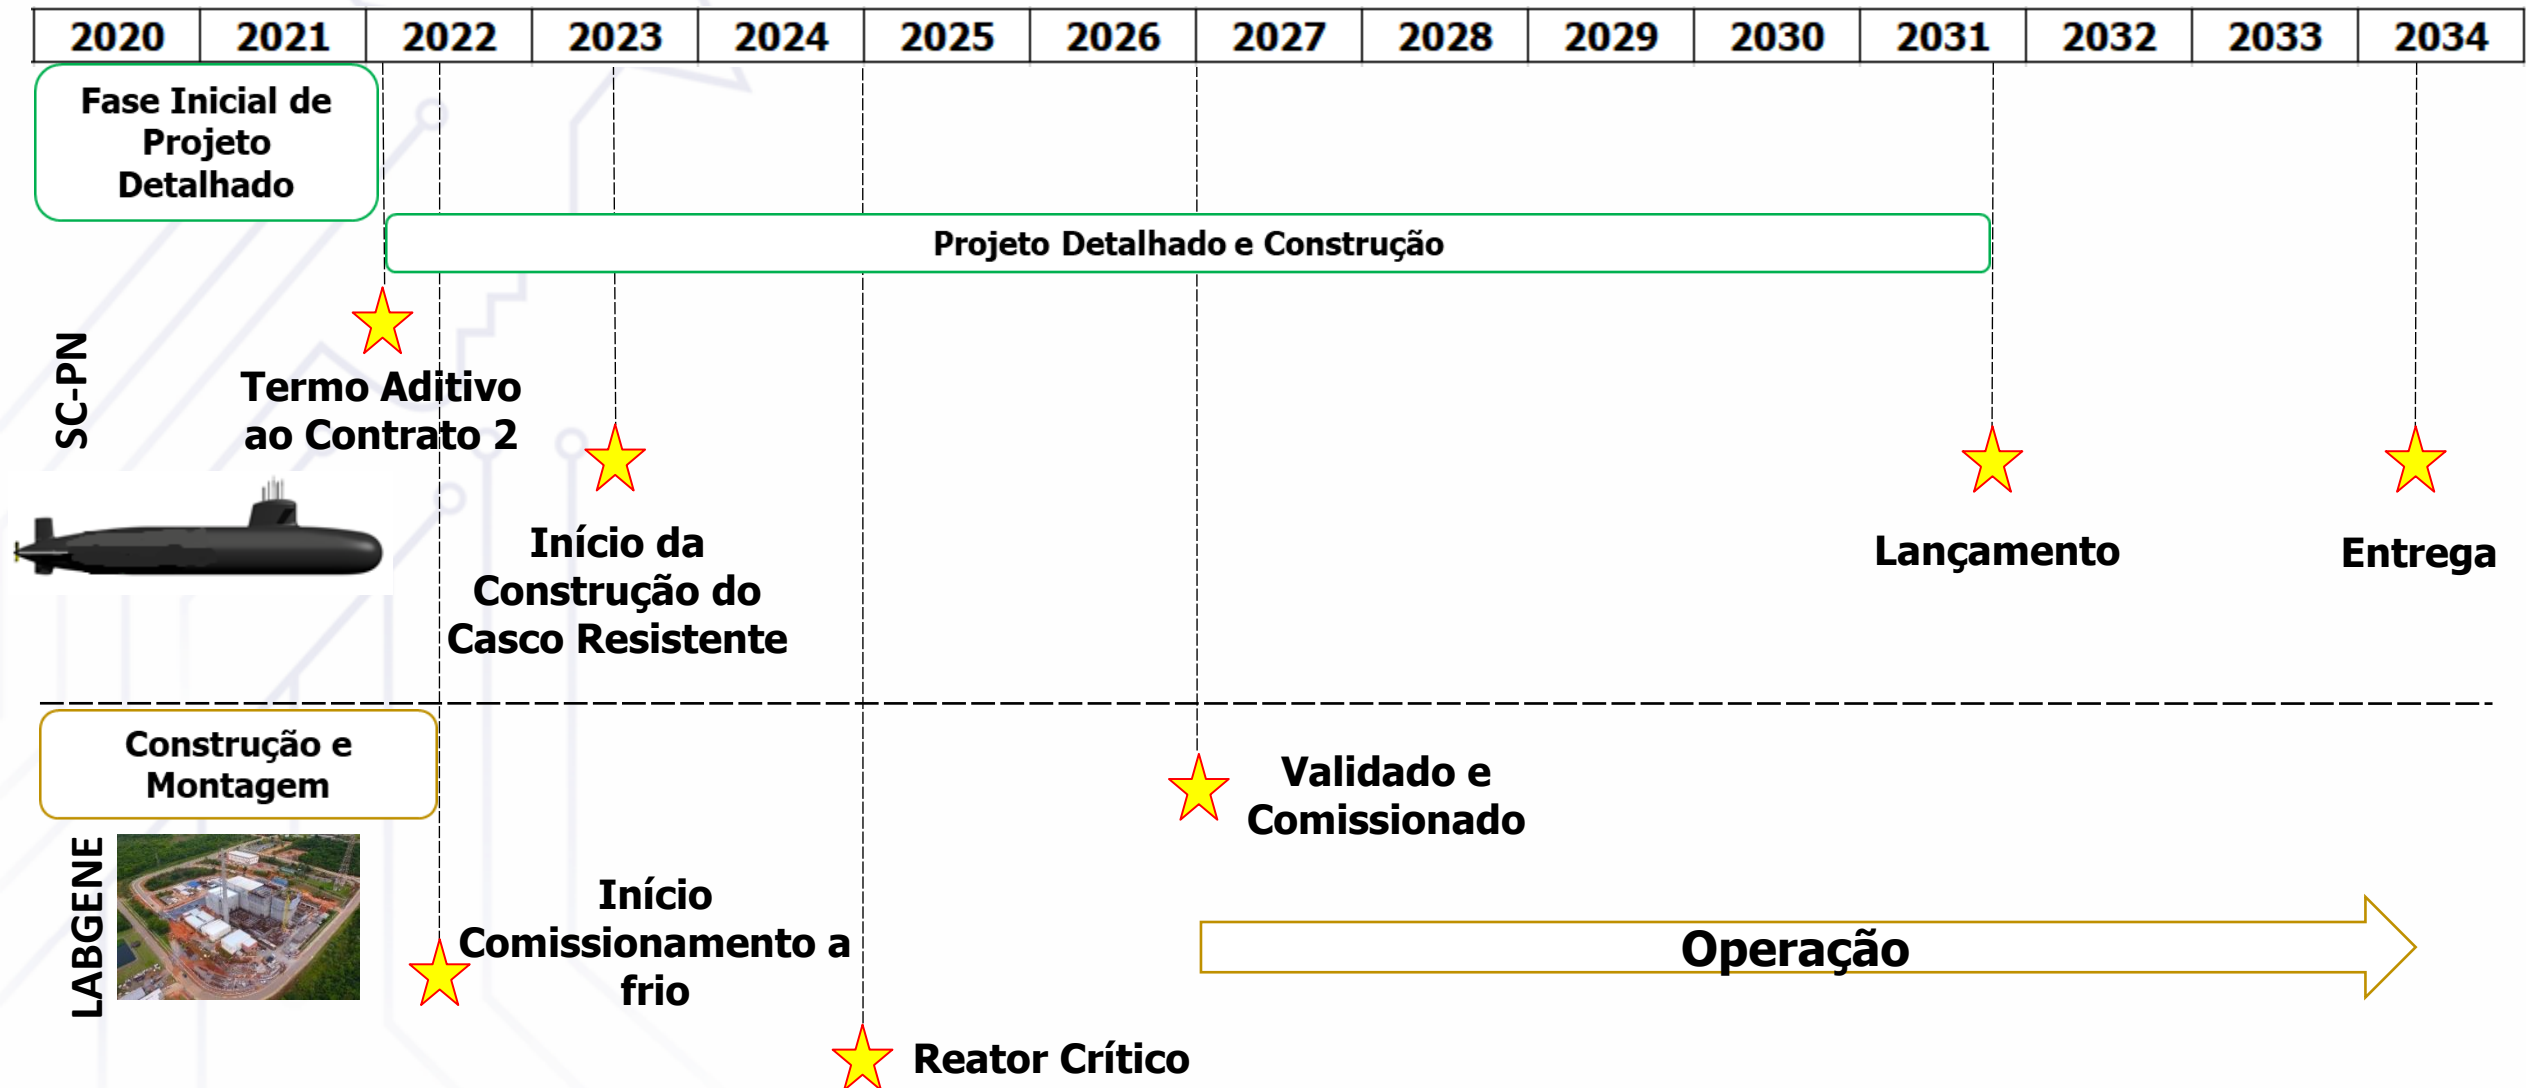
| 2020 | 2021 | 2022 | 2023 | 2024 | 2025 | 2026 | 2027 | 2028 | 2029 | 2030 | 2031 | 2032 | 2033 | 2034 |
|---|---|---|---|---|---|---|---|---|---|---|---|---|---|---|

Fase Inicial de Projeto Detalhado

Projeto Detalhado e Construção

SC-PN

Termo Aditivo ao Contrato 2

Início da Construção do Casco Resistente

Lançamento

Entrega

Construção e Montagem

LABGENE

Validado e Comissionado

Início Comissionamento a frio

Operação

Reator Crítico